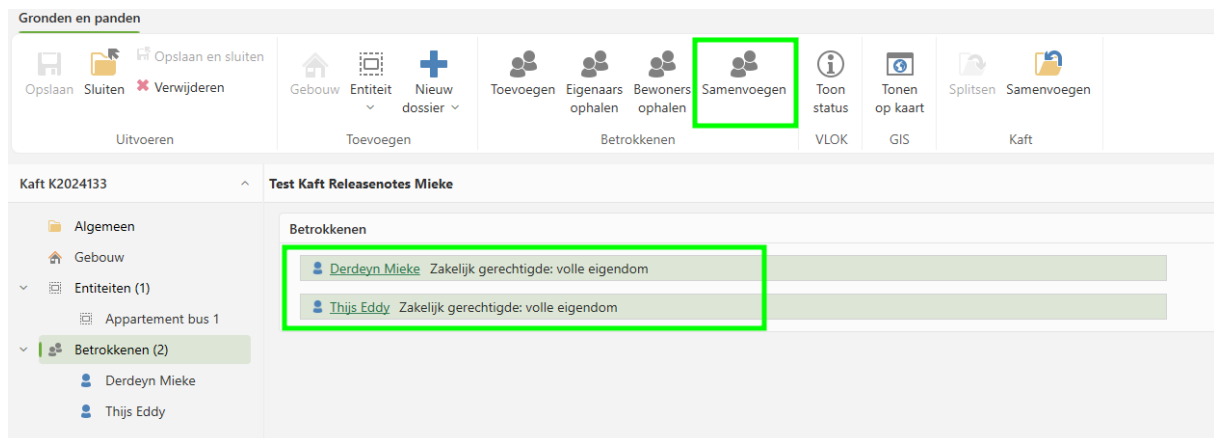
Gronden en panden

Opslaan Sluiten Opslaan en sluiten Verwijderen
Uitvoeren

Gebouw Entiteit Nieuw dossier
Toevoegen

Toevoegen Eigenaars ophalen Bewoners ophalen Samenvoegen
Betrokkenen

Toon status
VLOK

Tonen op kaart
GIS

Splitsen Samenvoegen
Kaft

Kaft K2024133

Algemeen
Gebouw
Entiteiten (1)
Appartement bus 1
Betrokkenen (2)
Derdeyn Mieke
Thijs Eddy

Test Kaft Releasenotes Mieke

Betrokkenen

Derdeyn Mieke Zakelijk gerechtigde: volle eigendom

Thijs Eddy Zakelijk gerechtigde: volle eigendom